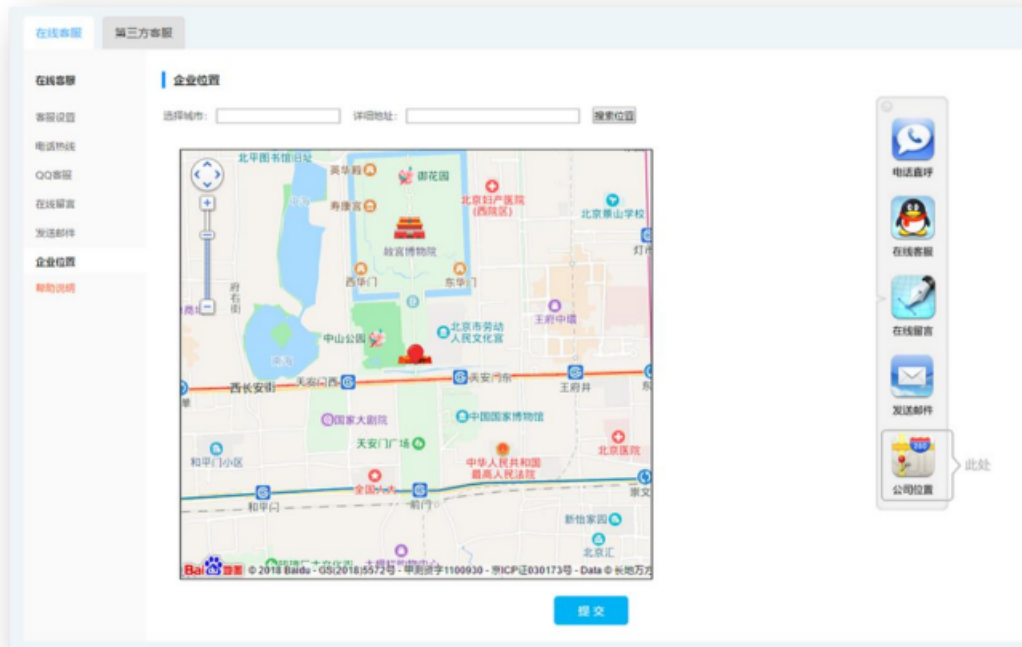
在线客服
第三方客服

在线客服
客服设置
电话热线
QQ客服
在线留言
发送邮件
企业位置
帮助说明

企业位置

选择城市：
详细地址：
搜索位置

北平图书馆旧址
英华殿
御花园
寿康宫
北京妇产医院（西院区）
北京景山学校
灯市
故宫博物院
西华门
东华门
府右街
商
王府中環
中山公园
北京市劳动人民文化宫
南海
西长安街
天安门西
天安门东
王府井
东
国家大剧院
中国国家博物馆
天安门广场
和平门小区
中华人民共和国最高人民法院
北京医院
全国人大
和平门
前门
崇文
新世家园
北京汇
Bai 百度
© 2018 Baidu - GS(2018)5572号 - 甲测资字1100930 - 京ICP证030173号 - Data © 长地万方

提交

电话直呼
在线客服
在线留言
发送邮件
公司位置
此处